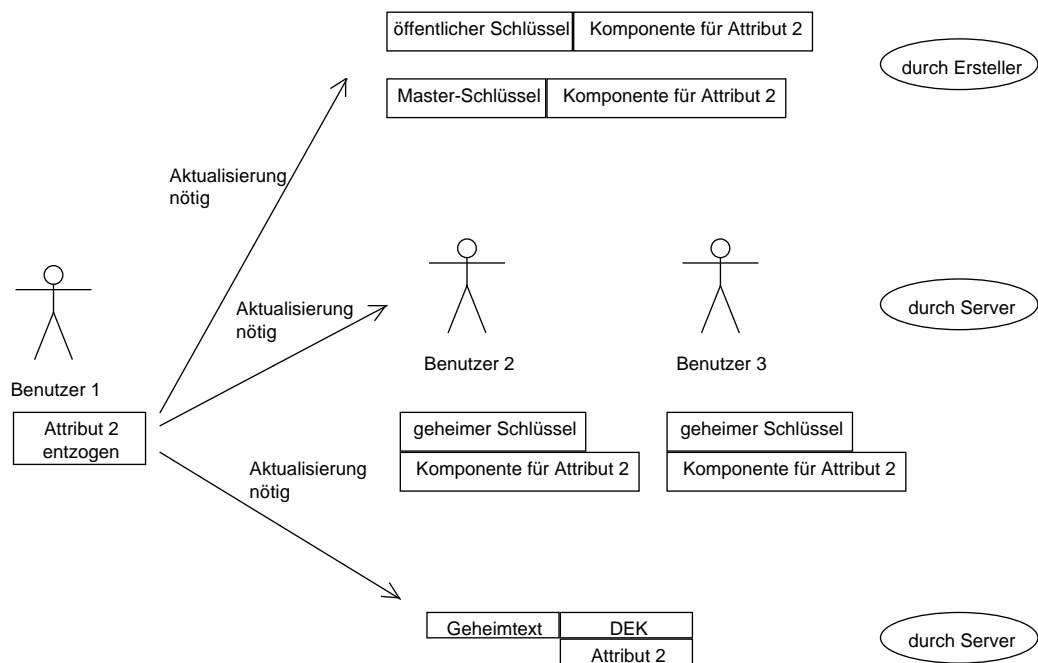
öffentlicher Schlüssel | Komponente für Attribut 2

durch Ersteller

Master-Schlüssel | Komponente für Attribut 2

Aktualisierung nötig

Aktualisierung nötig

durch Server

Benutzer 1

Attribut 2 entzogen

Benutzer 2

Benutzer 3

geheimer Schlüssel

Komponente für Attribut 2

geheimer Schlüssel

Komponente für Attribut 2

Aktualisierung nötig

Geheimtext | DEK

Attribut 2

durch Server